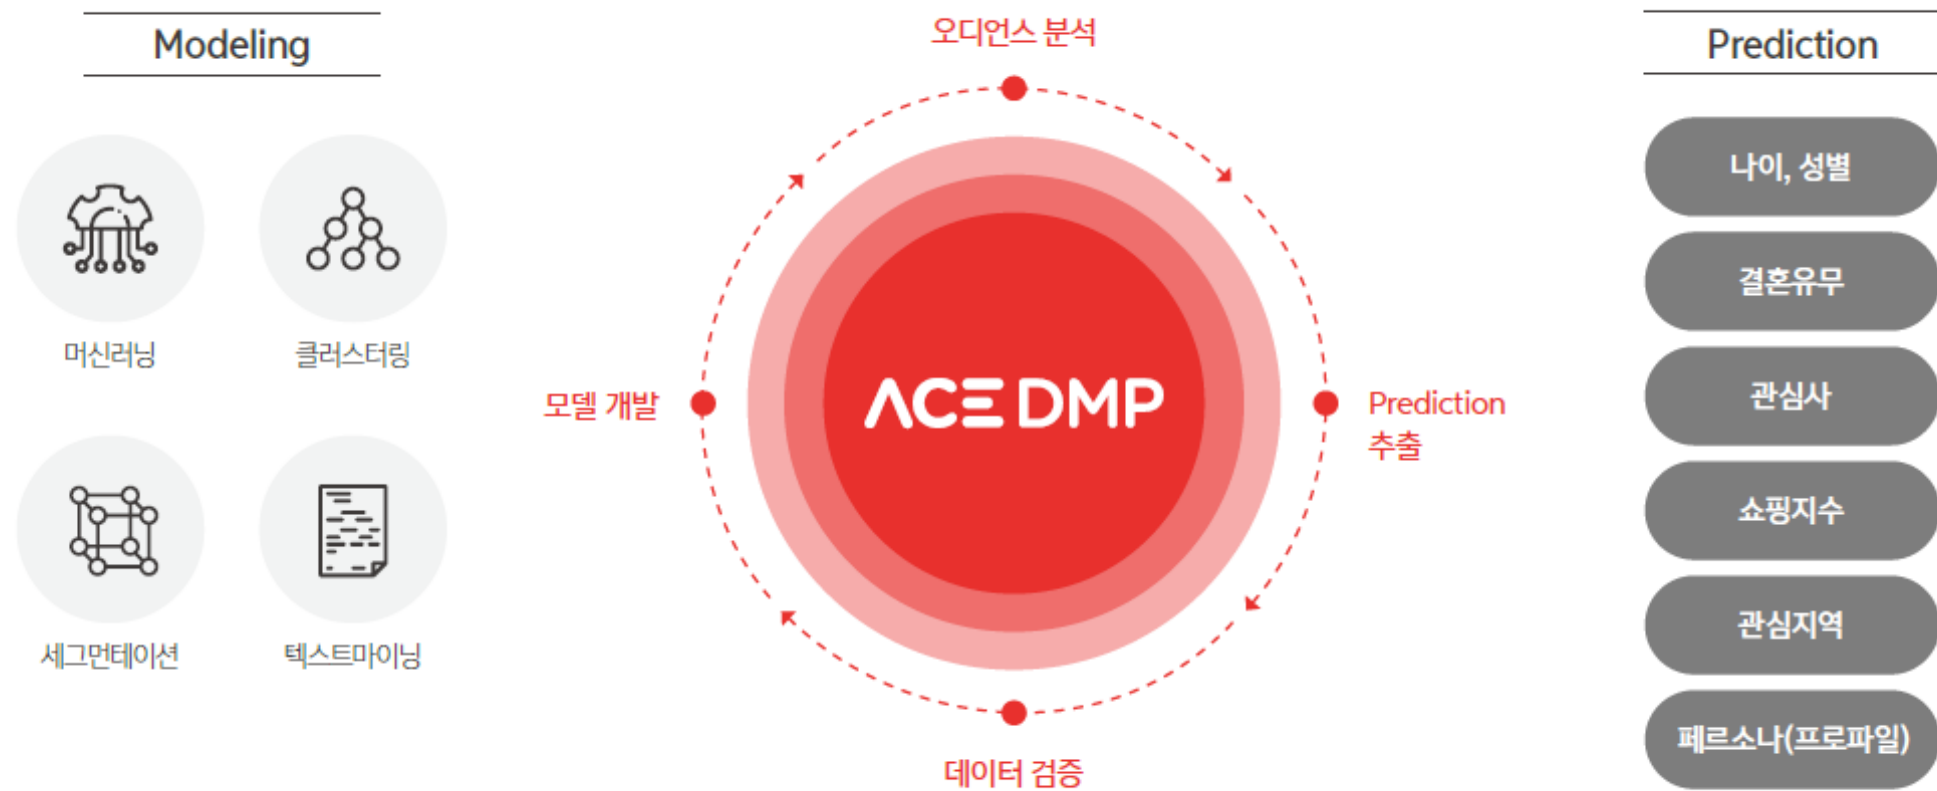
Modeling

머신러닝

클러스터링

세그먼테이션

텍스트마이닝

오디언스 분석

모델 개발

ACE DMP

Prediction 추출

데이터 검증

Prediction

나이, 성별

결혼유무

관심사

쇼핑지수

관심지역

페르소나(프로파일)